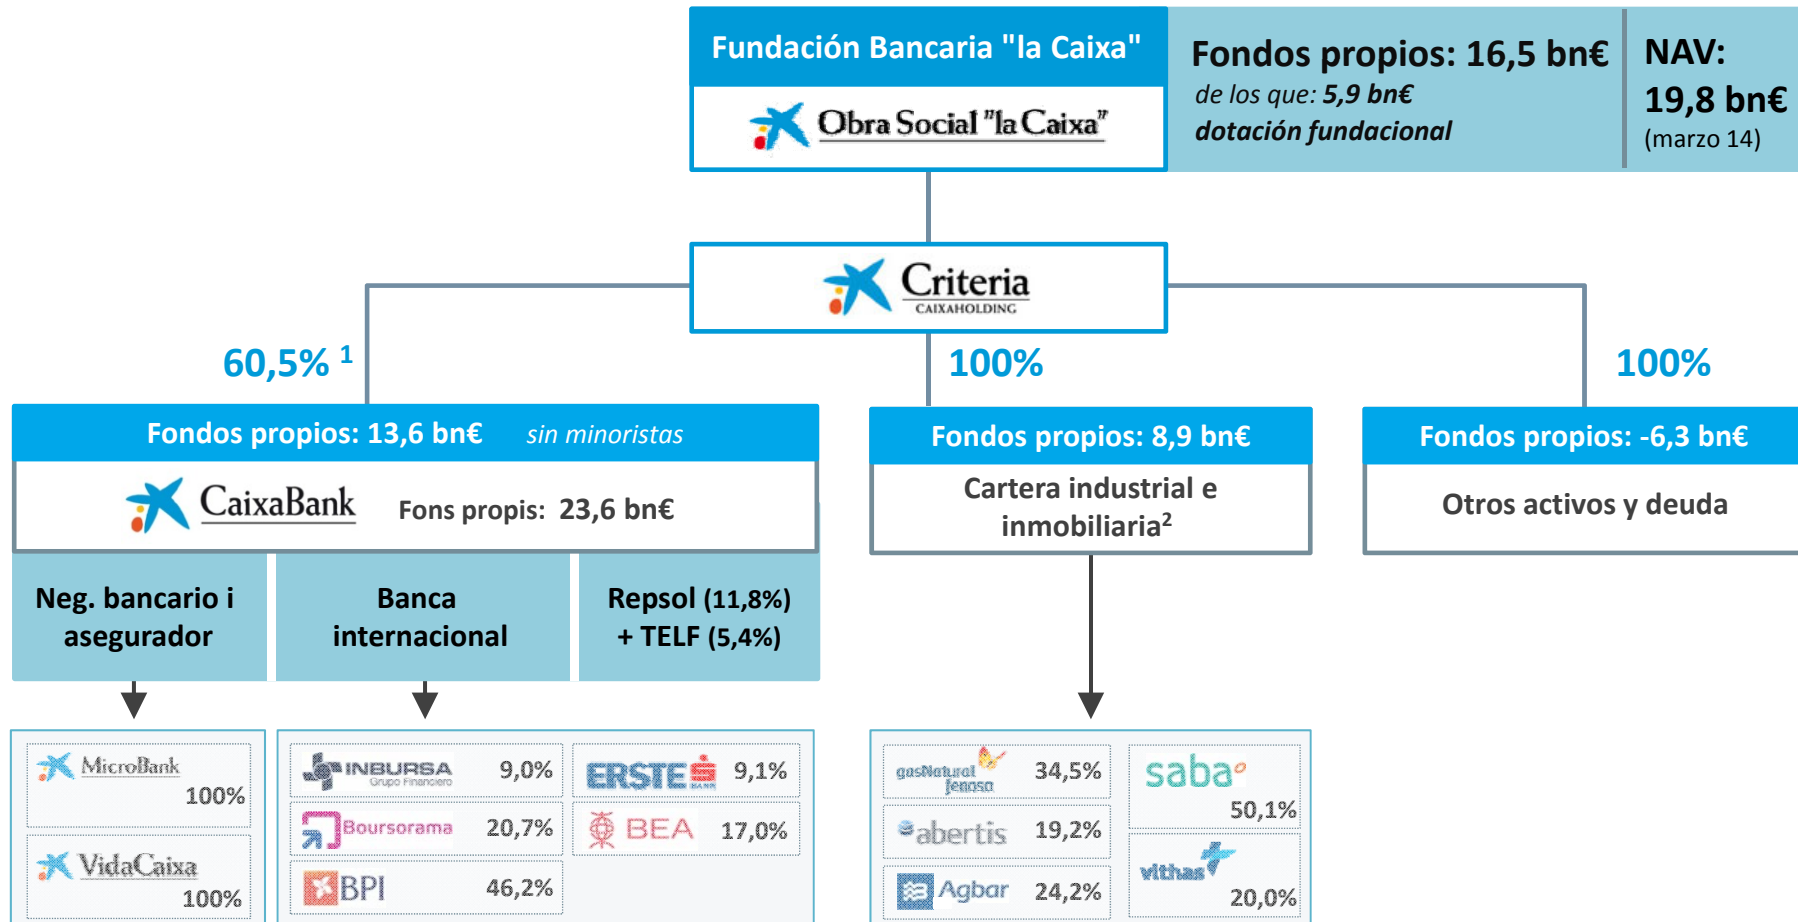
Fundación Bancaria "la Caixa"

Obra Social "la Caixa"

Fondos propios: 16,5 bn€
de los que: 5,9 bn€
dotación fundacional

NAV:
19,8 bn€
(marzo 14)

Criteria
CAIXAHOLDING

60,5% $^1$

100%

100%

Fondos propios: 13,6 bn€ sin minoristas

CaixaBank Fons propis: 23,6 bn€

Fondos propios: 8,9 bn€

Cartera industrial e inmobiliaria$^2$

Fondos propios: -6,3 bn€

Otros activos y deuda

Neg. bancario i asegurador

Banca internacional

Repsol (11,8%) + TELF (5,4%)

MicroBank
100%

VidaCaixa
100%

INBURSA Grupo Financiero 9,0%

ERSTE 9,1%

Boursorama 20,7%

BEA 17,0%

BPI 46,2%

gasNatural fenosa 34,5%

saba 50,1%

abertis 19,2%

vithas 20,0%

Agbar 24,2%